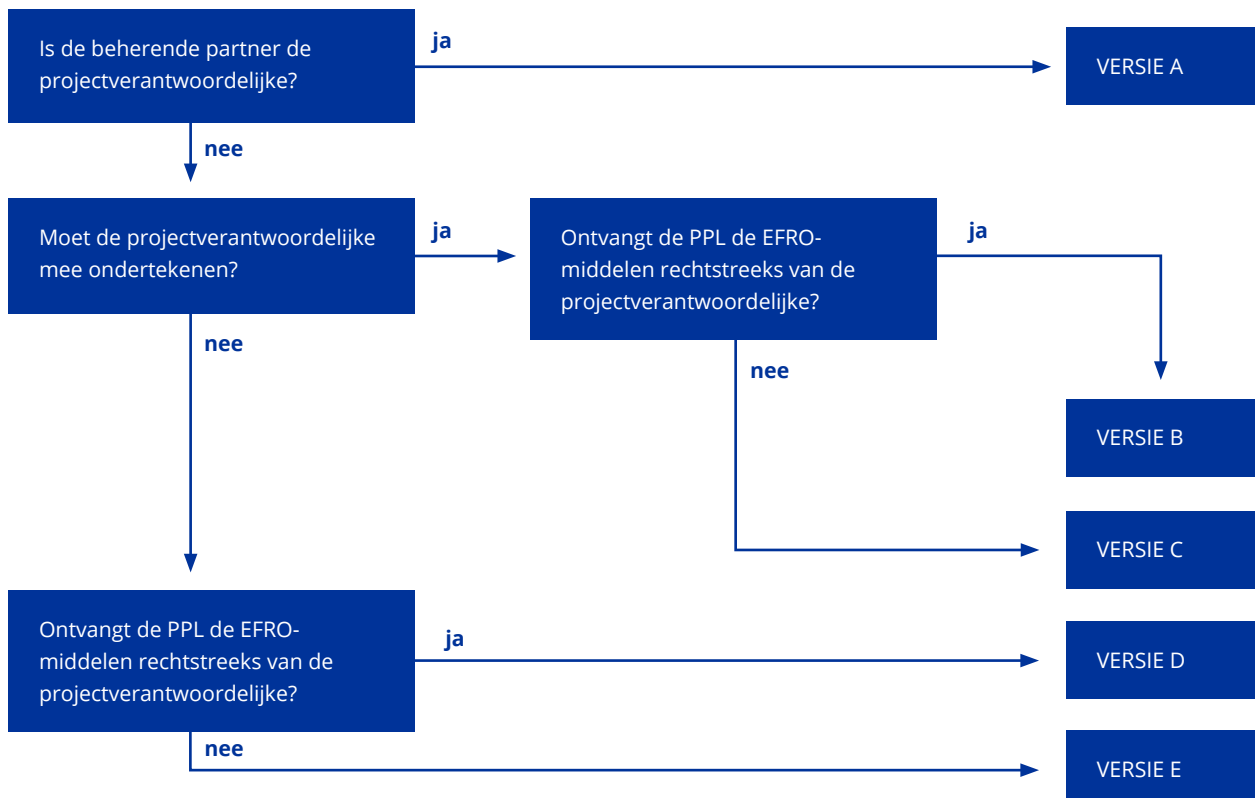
Is de beherende partner de projectverantwoordelijke?

ja

VERSIE A

nee

Moet de projectverantwoordelijke mee ondertekenen?

ja

Ontvangt de PPL de EFRO-middelen rechtstreeks van de projectverantwoordelijke?

ja

nee

nee

VERSIE B

VERSIE C

Ontvangt de PPL de EFRO-middelen rechtstreeks van de projectverantwoordelijke?

ja

VERSIE D

nee

VERSIE E